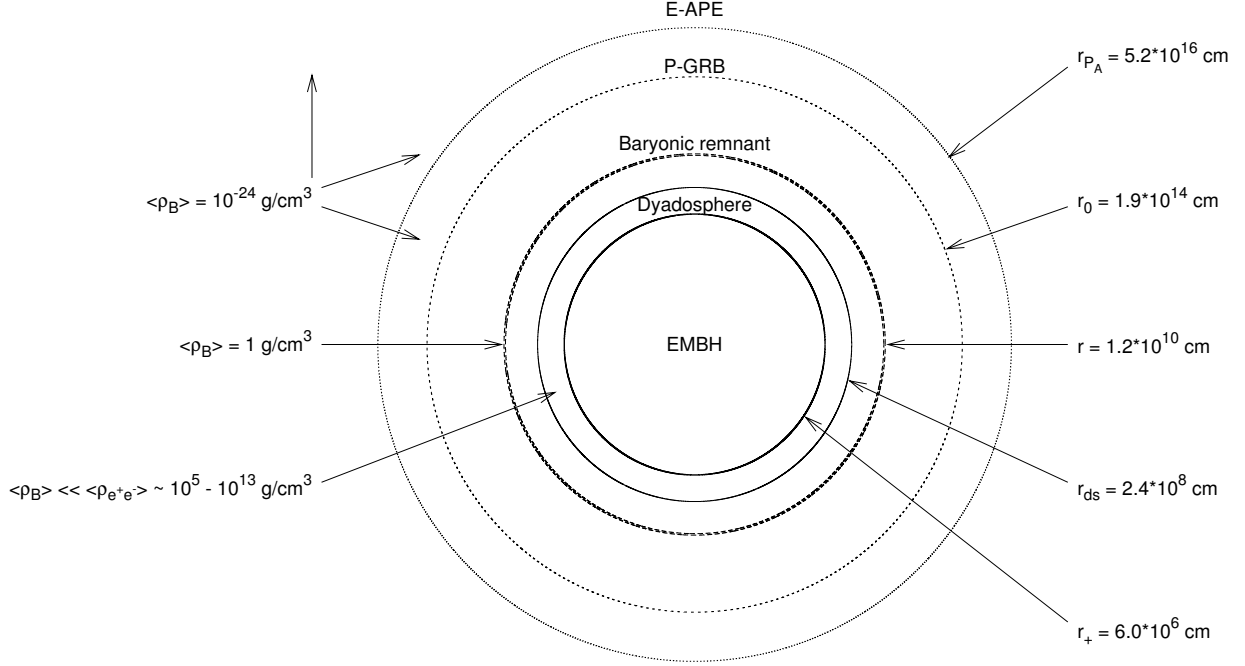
E-APE

P-GRB

$r_{P_A} = 5.2*10^{16}$ cm

Baryonic remnant

$<\rho_B> = 10^{-24}$ g/cm$^3$

Dyadosphere

$r_0 = 1.9*10^{14}$ cm

$<\rho_B> = 1$ g/cm$^3$

EMBH

$r = 1.2*10^{10}$ cm

$<\rho_B> << <\rho_{e^+e^-}> \sim 10^5 - 10^{13}$ g/cm$^3$

$r_{ds} = 2.4*10^8$ cm

$r_+ = 6.0*10^6$ cm